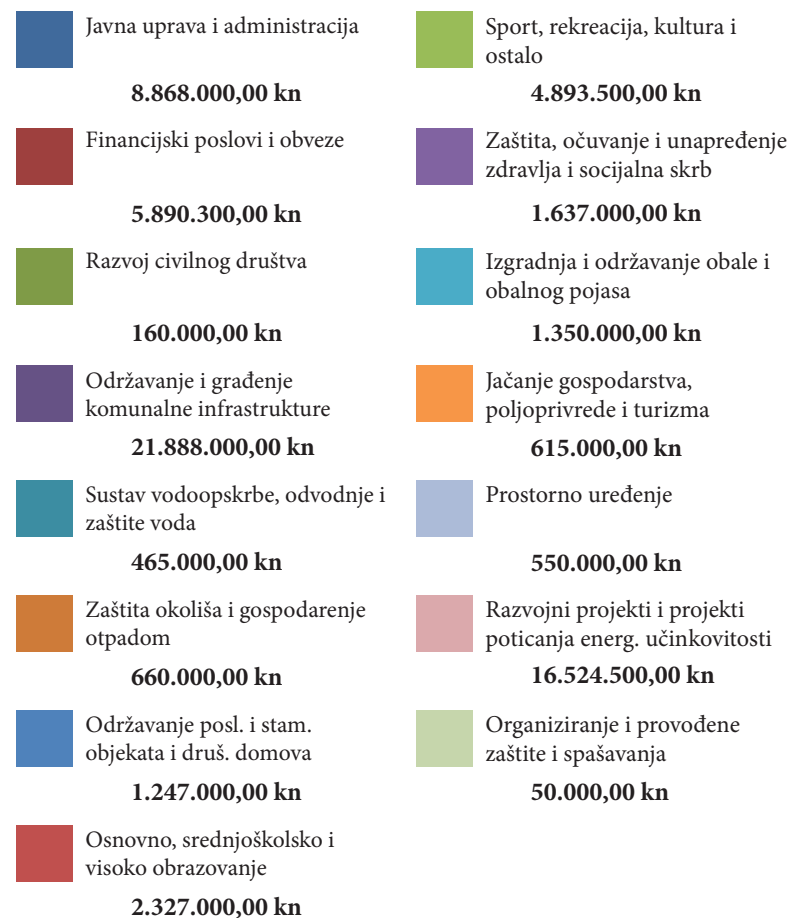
Javna uprava i administracija

**8.868.000,00 kn**

Financijski poslovi i obveze

**5.890.300,00 kn**

Razvoj civilnog društva

**160.000,00 kn**

Održavanje i građenje komunalne infrastrukture

**21.888.000,00 kn**

Sustav vodoopskrbe, odvodnje i zaštite voda

**465.000,00 kn**

Zaštita okoliša i gospodarenje otpadom

**660.000,00 kn**

Održavanje posl. i stam. objekata i druš. domova

**1.247.000,00 kn**

Osnovno, srednjoškolsko i visoko obrazovanje

**2.327.000,00 kn**

Sport, rekreacija, kultura i ostalo

**4.893.500,00 kn**

Zaštita, očuvanje i unapređenje zdravlja i socijalna skrb

**1.637.000,00 kn**

Izgradnja i održavanje obale i obalnog pojasa

**1.350.000,00 kn**

Jačanje gospodarstva, poljoprivrede i turizma

**615.000,00 kn**

Prostorno uređenje

**550.000,00 kn**

Razvojni projekti i projekti poticanja energ. učinkovitosti

**16.524.500,00 kn**

Organiziranje i provođene zaštite i spašavanja

**50.000,00 kn**